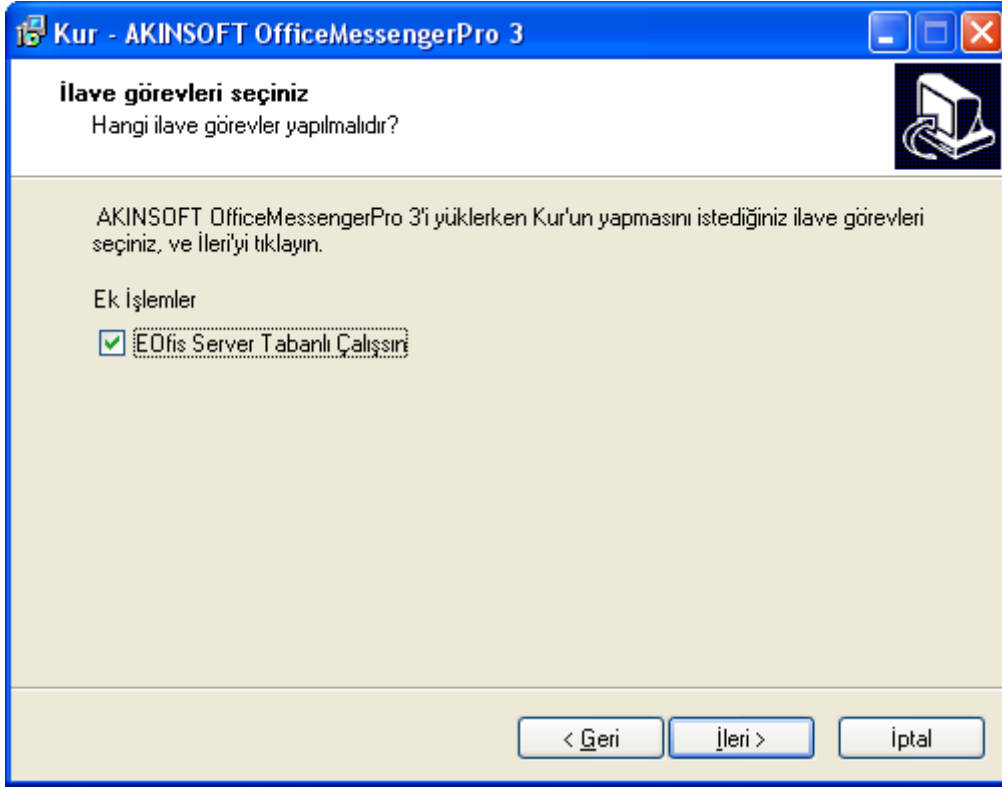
Kur - AKINSOFT OfficeMessengerPro 3

İlave görevleri seçiniz
Hangi ilave görevler yapılmalıdır?

AKINSOFT OfficeMessengerPro 3'i yüklerken Kur'un yapmasını istediğiniz ilave görevleri seçiniz, ve İleri'yi tıklayın.

Ek İşlemler

EOfis Server Tabanlı Çalışsın

< Geri
İleri >
İptal